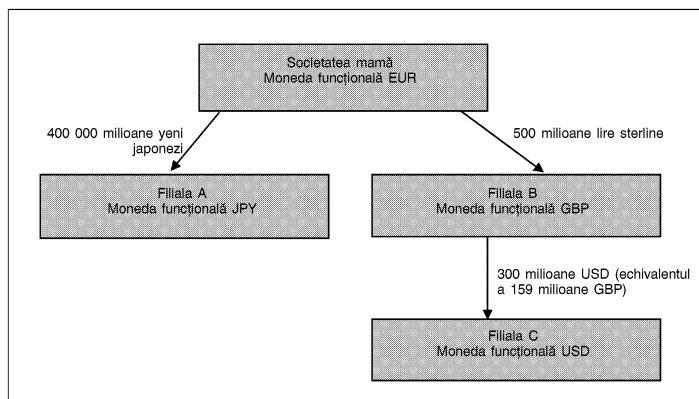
Societatea mamă
Moneda funcțională EUR

400 000 milioane yeni japonezi

500 milioane lire sterline

Filiala A
Moneda funcțională JPY

Filiala B
Moneda funcțională GBP

300 milioane USD (echivalentul a 159 milioane GBP)

Filiala C
Moneda funcțională USD